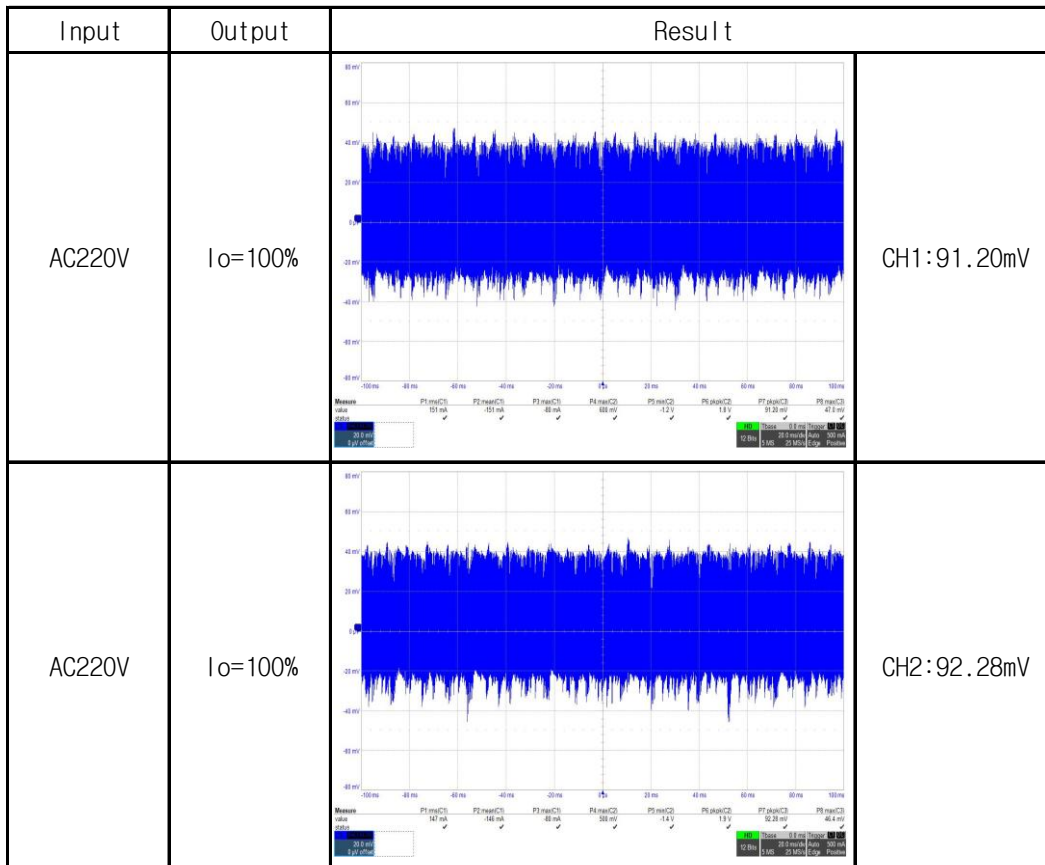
| Input | Output | Result | |
|---|---|---|---|
| AC220V | Io=100% | 80 mV 60 mV 40 mV 20 mV 0 mV -20 mV -40 mV -60 mV -80 mV -100 ms -80 ms -60 ms -40 ms -20 ms 0 ms 20 ms 40 ms 60 ms 80 ms 100 ms Measure value status P1:rms(C1) 151 mA P2:mean(C1) -151 mA P3:max(C1) -88 mA P4:max(C2) 608 mV P5:min(C2) -1.2 V P6:pkpk(C2) 1.8 V P7:pkpk(C3) 91.20 mV P8:max(C3) 47.0 mV 20.0 mV 0 µV offset HD 12 Bits Tbase 0.0 ms 20.0 ms/div 5 MS 25 MS/s Trigger Auto Edge 500 mA Positive | CH1:91.20mV |
| AC220V | Io=100% | 80 mV 60 mV 40 mV 20 mV 0 mV -20 mV -40 mV -60 mV -80 mV -100 ms -80 ms -60 ms -40 ms -20 ms 0 ms 20 ms 40 ms 60 ms 80 ms 100 ms Measure value status P1:rms(C1) 147 mA P2:mean(C1) -146 mA P3:max(C1) -88 mA P4:max(C2) 508 mV P5:min(C2) -1.4 V P6:pkpk(C2) 1.9 V P7:pkpk(C3) 92.28 mV P8:max(C3) 46.4 mV 20.0 mV 0 µV offset HD 12 Bits Tbase 0.0 ms 20.0 ms/div 5 MS 25 MS/s Trigger Auto Edge 500 mA Positive | CH2:92.28mV |